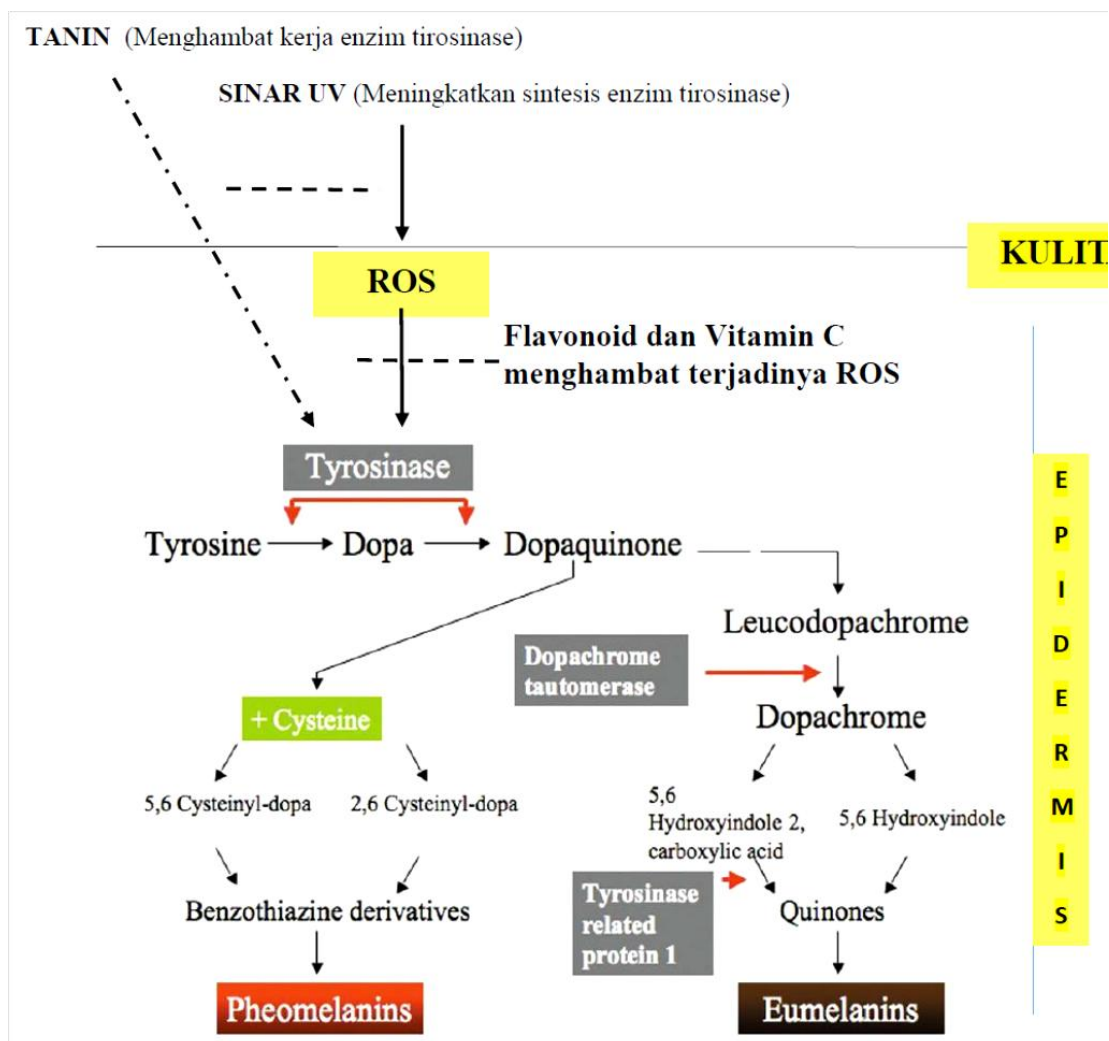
TANIN (Menghambat kerja enzim tirosinase)

SINAR UV (Meningkatkan sintesis enzim tirosinase)

KULIT

ROS

Flavonoid dan Vitamin C menghambat terjadinya ROS

Tyrosinase

Tyrosine → Dopa → Dopaquinone

Leucodopachrome

Dopachrome tautomerase

Dopachrome

+ Cysteine

5,6 Cysteinyl-dopa

2,6 Cysteinyl-dopa

5,6 Hydroxyindole 2, carboxylic acid

5,6 Hydroxyindole

Tyrosinase related protein 1

Benzothiazine derivatives

Quinones

Pheomelanins

Eumelanins

E P I D E R M I S